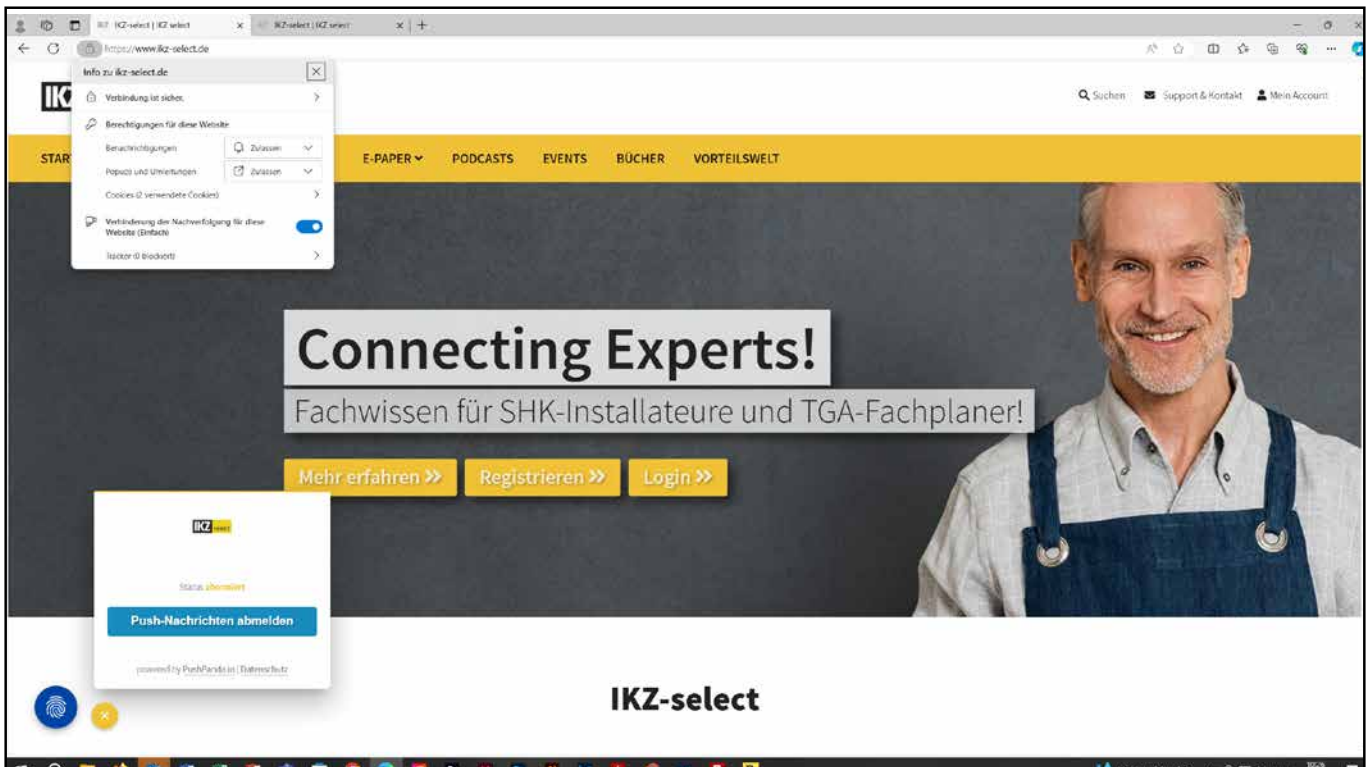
IKZ-select | IKZ select
IKZ-select | IKZ select
https://www.ikz-select.de

Info zu ikz-select.de
Verbindung ist sicher.
Berechtigungen für diese Website
Benachrichtigungen Zulassen
Popups und Umleitungen Zulassen
Cookies (2 verwendete Cookies)
Verhinderung der Nachverfolgung für diese Website (Einfach)
Tracker (0 blockiert)

IK

Suchen Support & Kontakt Mein Account

STAR E-PAPER PODCASTS EVENTS BÜCHER VORTEILSWELT

Connecting Experts!
Fachwissen für SHK-Installateure und TGA-Fachplaner!

Mehr erfahren » Registrieren » Login »

IKZ select
Status: abonniert
Push-Nachrichten abmelden
powered by PushPanda.io | Datenschutz

IKZ-select